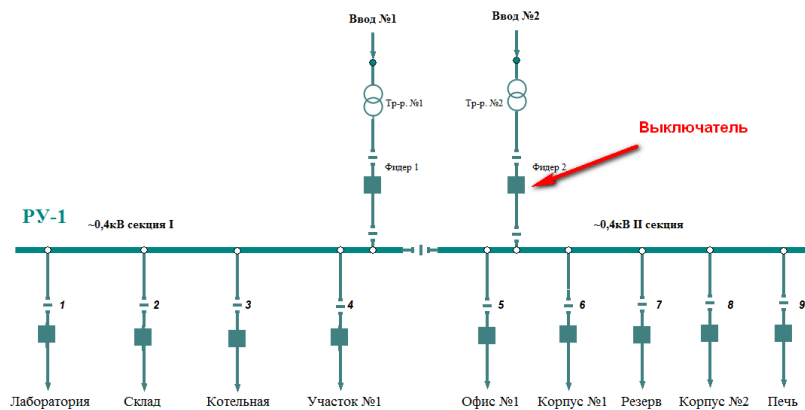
Ввод №1

Ввод №2

Тр-р. №1

Тр-р. №2

Выключатель

Фидер 1

Фидер 2

РУ-1

~0,4кВ секция I

~0,4кВ II секция

1

2

3

4

5

6

7

8

9

Лаборатория

Склад

Котельная

Участок №1

Офис №1

Корпус №1

Резерв

Корпус №2

Печь